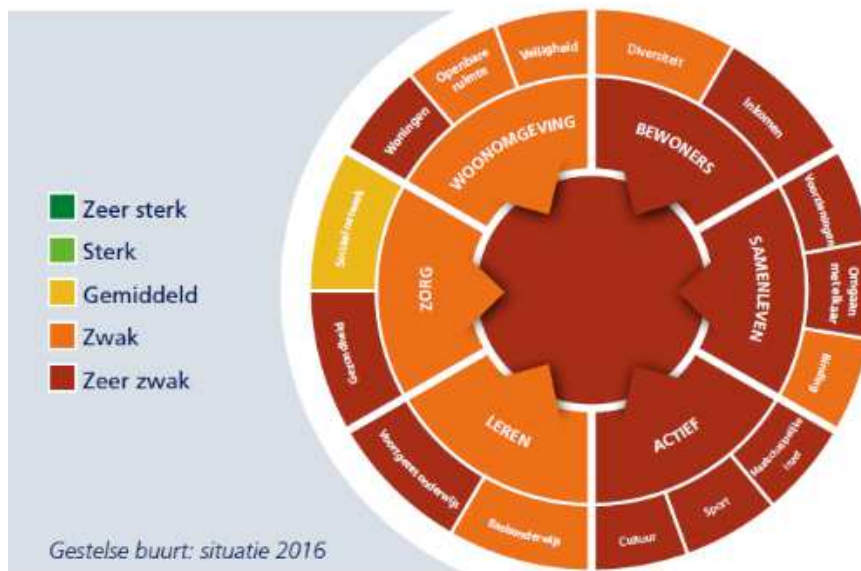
Zeer sterk
Sterk
Gemiddeld
Zwak
Zeer zwak

Gestelse buurt: situatie 2016

Openbare ruimte
Veiligheid
Diversiteit
Inkomen
Woningen
WOONOMGEVING
BEWONERS
Voorzieningen
Sociaal netwerk
ZORG
SAMENLEVEN
Omgaan met elkaar
Gezondheid
Binding
LEREN
ACTIEF
Voortgezet onderwijs
Maatschappelijke inzet
Basisonderwijs
Cultuur
Sport